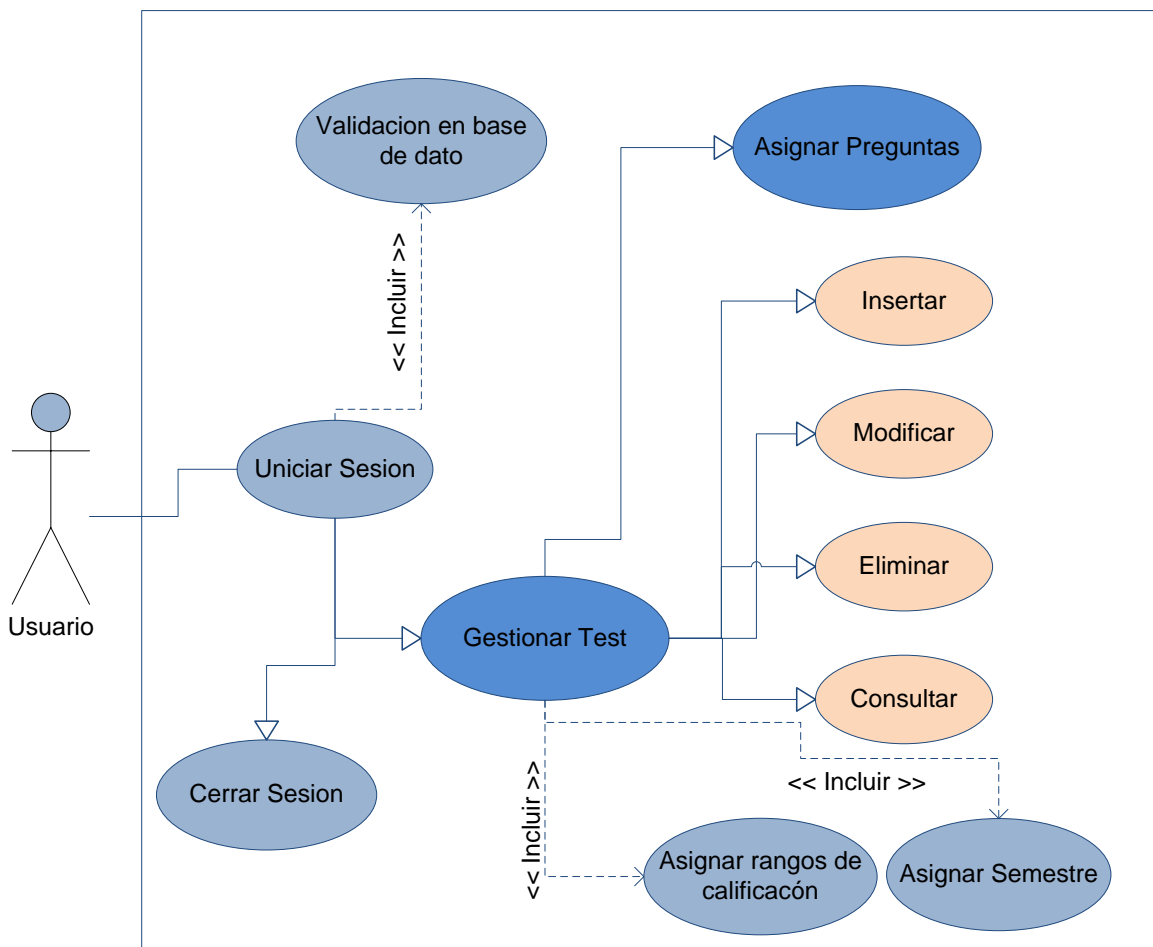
Validacion en base de dato

Asignar Preguntas

<< Incluir >>

Insertar

Modificar

Usuario

Uniciar Sesion

Eliminar

Gestionar Test

Consultar

Cerrar Sesion

<< Incluir >>

<< Incluir >>

Asignar rangos de calificacón

Asignar Semestre